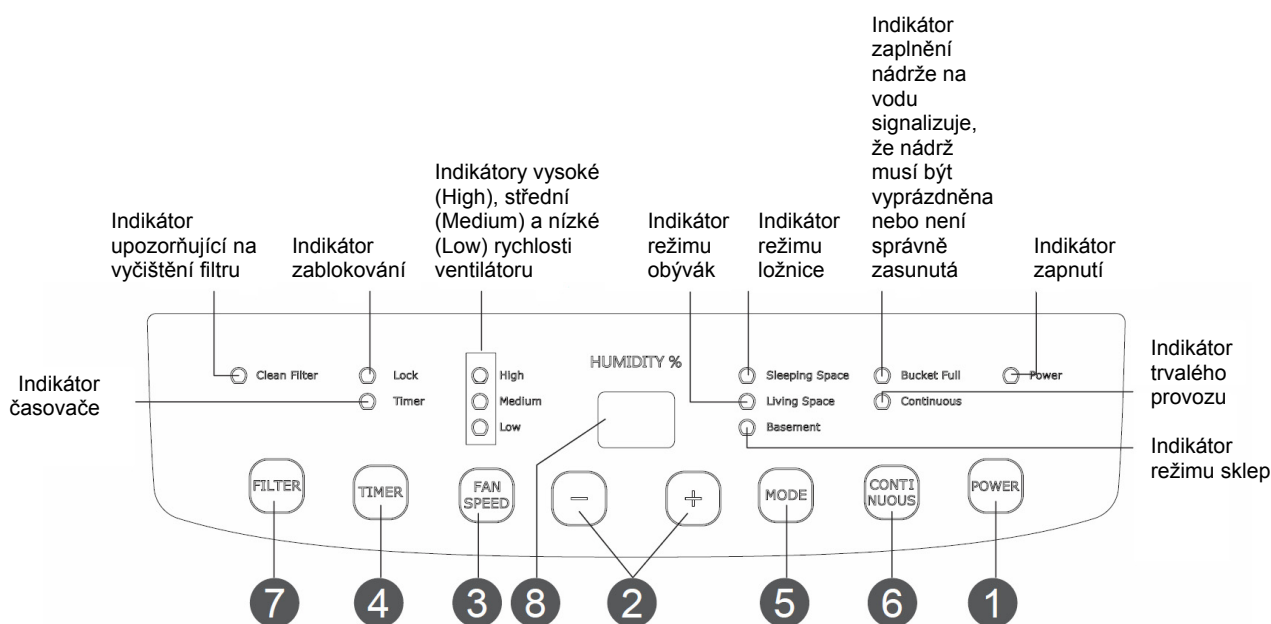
Indikátor zaplnění nádrže na vodu signalizuje, že nádrž musí být vyprázdněna nebo není správně zasunutá

Indikátory vysoké (High), střední (Medium) a nízké (Low) rychlosti ventilátoru

Indikátor upozorňující na vyčištění filtru

Indikátor zablokování

Indikátor režimu obývák

Indikátor režimu ložnice

Indikátor zapnutí

Indikátor časovače

Clean Filter

Lock

Timer

High

Medium

Low

HUMIDITY %

Sleeping Space

Living Space

Basement

Bucket Full

Continuous

Power

Indikátor trvalého provozu

Indikátor režimu sklep

FILTER

TIMER

FAN SPEED

−

+

MODE

CONTI NUOUS

POWER

7

4

3

8

2

5

6

1